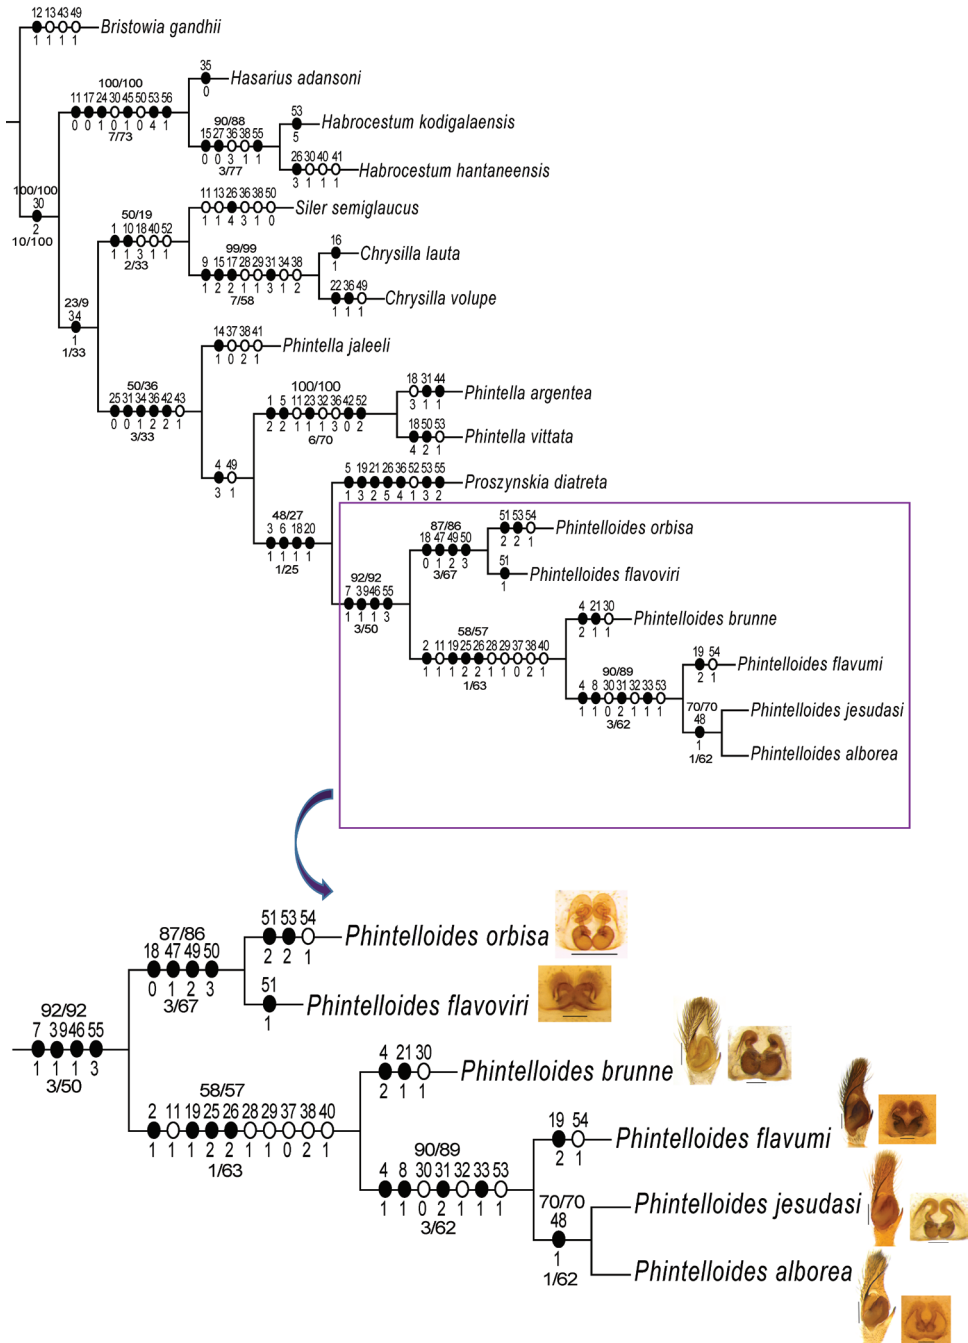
12 13 43 49
1 1 1 1
Bristowia gandhii

35
0
Hasarius adansoni

100/100
11 17 24 30 45 50 53 56
0 0 1 0 1 0 4 1
7/73

53
5
Habrocestum kodigalaensis

90/88
15 27 36 38 55
0 0 3 1 1
3/77

26 30 40 41
3 1 1 1
Habrocestum hantaneensis

100/100
30
2
10/100

11 13 26 36 38 50
1 1 4 3 1 0
Siler semiglaucus

50/19
1 10 18 40 52
1 1 3 1 1
2/33

16
1
Chrysilla lauta

99/99
9 15 17 28 29 31 34 38
1 2 2 1 1 3 1 2
7/58

22 36 49
1 1 1
Chrysilla volupe

23/9
34
1
1/33

14 37 38 41
1 0 2 1
Phintella jaleeli

50/36
25 31 34 36 42 43
0 0 1 2 2 1
3/33

100/100
1 5 11 23 32 36 42 52
2 2 1 1 1 3 0 2
6/70

18 31 44
3 1 1
Phintella argentea

18 50 53
4 2 1
Phintella vittata

4 49
3 1

5 19 21 26 36 52 53 55
1 3 2 5 4 1 3 2
Proszynskia diatreta

48/27
3 6 18 20
1 1 1 1
1/25

51 53 54
2 2 1
Phintelloides orbisa

87/86
18 47 49 50
0 1 2 3
3/67

51
1
Phintelloides flavoviri

92/92
7 39 46 55
1 1 1 3
3/50

4 21 30
2 1 1
Phintelloides brunne

58/57
2 11 19 25 26 28 29 37 38 40
1 1 1 2 2 1 1 0 2 1
1/63

19 54
2 1
Phintelloides flavumi

90/89
4 8 30 31 32 33 53
1 1 0 2 1 1 1
3/62

70/70
48
1
1/62
Phintelloides jesudasi
Phintelloides alborea

51 53 54
2 2 1
Phintelloides orbisa

87/86
18 47 49 50
0 1 2 3
3/67

51
1
Phintelloides flavoviri

92/92
7 39 46 55
1 1 1 3
3/50

4 21 30
2 1 1
Phintelloides brunne

58/57
2 11 19 25 26 28 29 37 38 40
1 1 1 2 2 1 1 0 2 1
1/63

19 54
2 1
Phintelloides flavumi

90/89
4 8 30 31 32 33 53
1 1 0 2 1 1 1
3/62

70/70
48
1
1/62
Phintelloides jesudasi
Phintelloides alborea